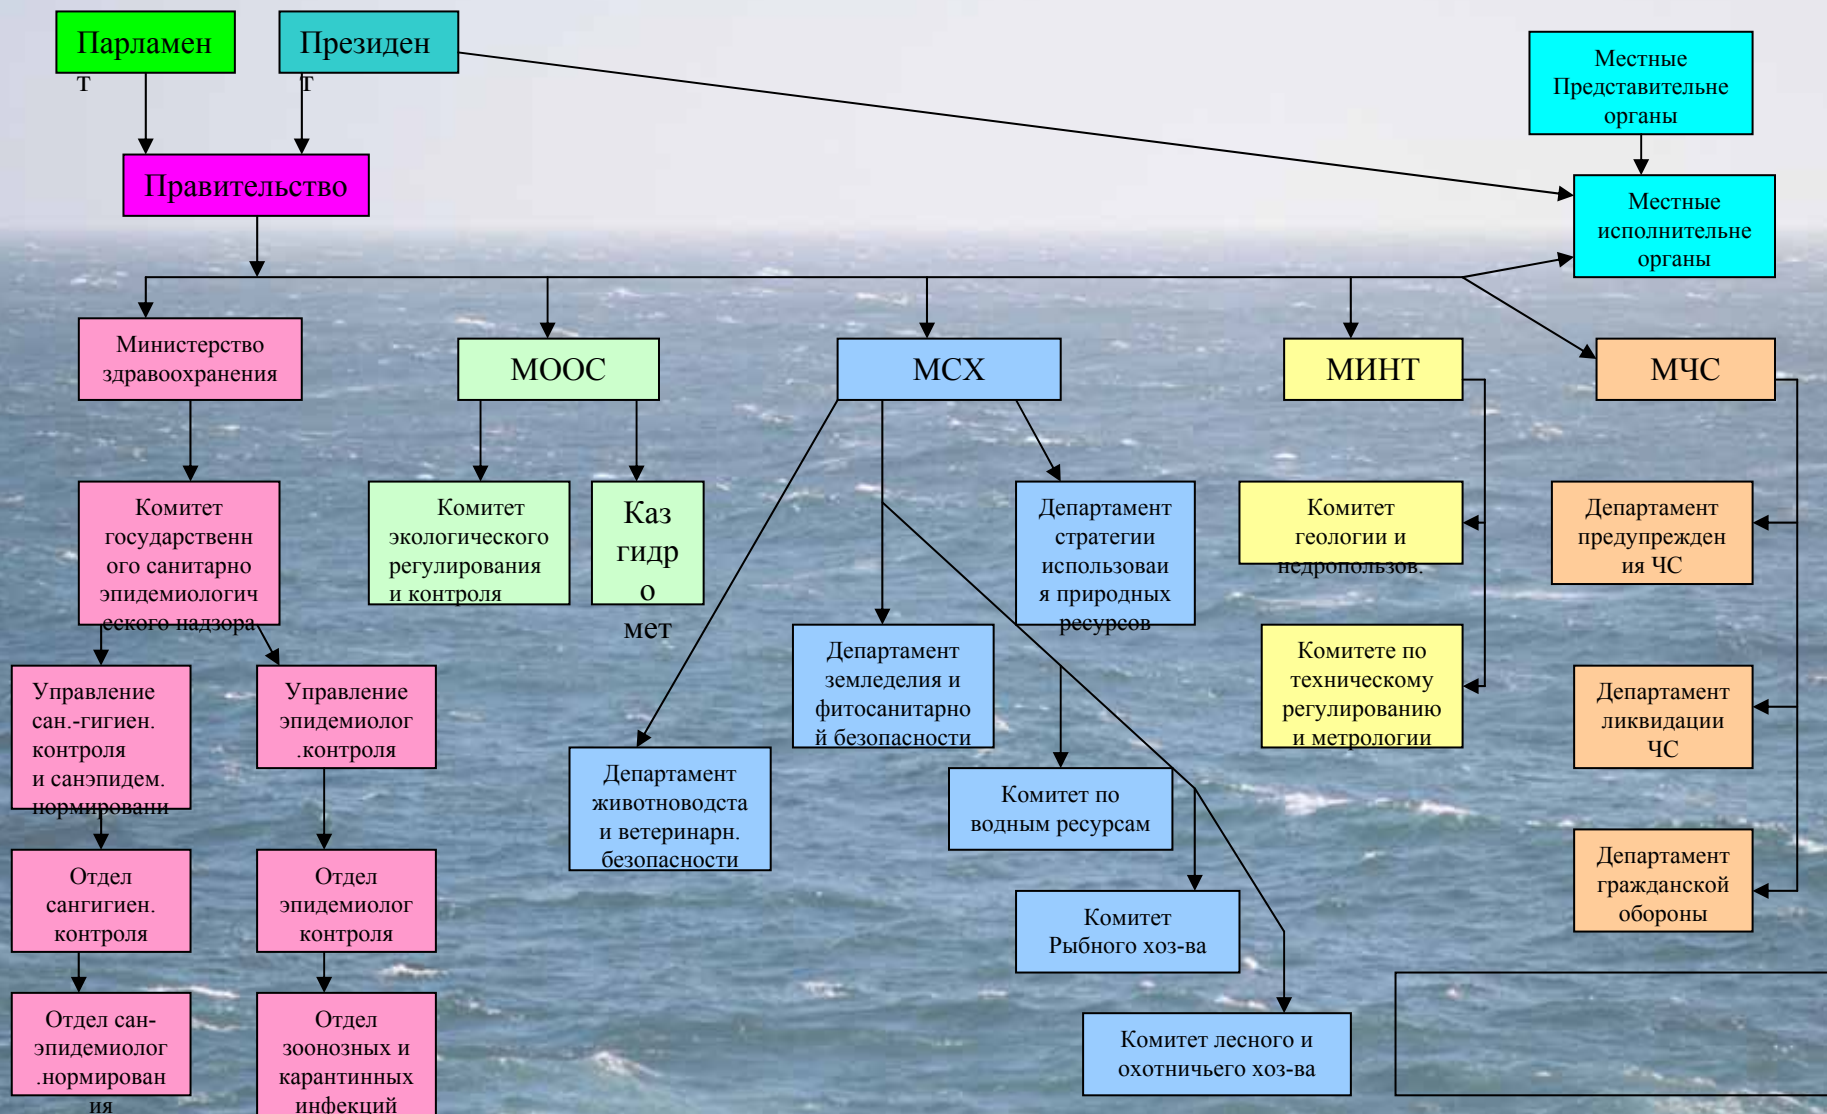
Парламент

Президент

Местные Представительне органы

Правительство

Местные исполнительне органы

Министерство здравоохранения

МООС

МСХ

МИНТ

МЧС

Комитет государственного санитарного эпидемиологического надзора

Комитет экологического регулирования и контроля

Казгидромет

Департамент стратегии использоваия природных ресурсов

Комитет геологии и недропользов.

Департамент предупреждения ЧС

Управление сан.-гигиен. контроля и санэпидем. нормировани

Управление эпидемиолог .контроля

Департамент земледелия и фитосанитарной безопасности

Комитете по техническому регулированию и метрологии

Департамент ликвидации ЧС

Департамент животноводста и ветеринарн. безопасности

Комитет по водным ресурсам

Отдел сангигиен. контроля

Отдел эпидемиолог контроля

Комитет Рыбного хоз-ва

Департамент гражданской обороны

Отдел сан-эпидемиолог .нормирования

Отдел зоонозных и карантинных инфекций

Комитет лесного и охотничьего хоз-ва